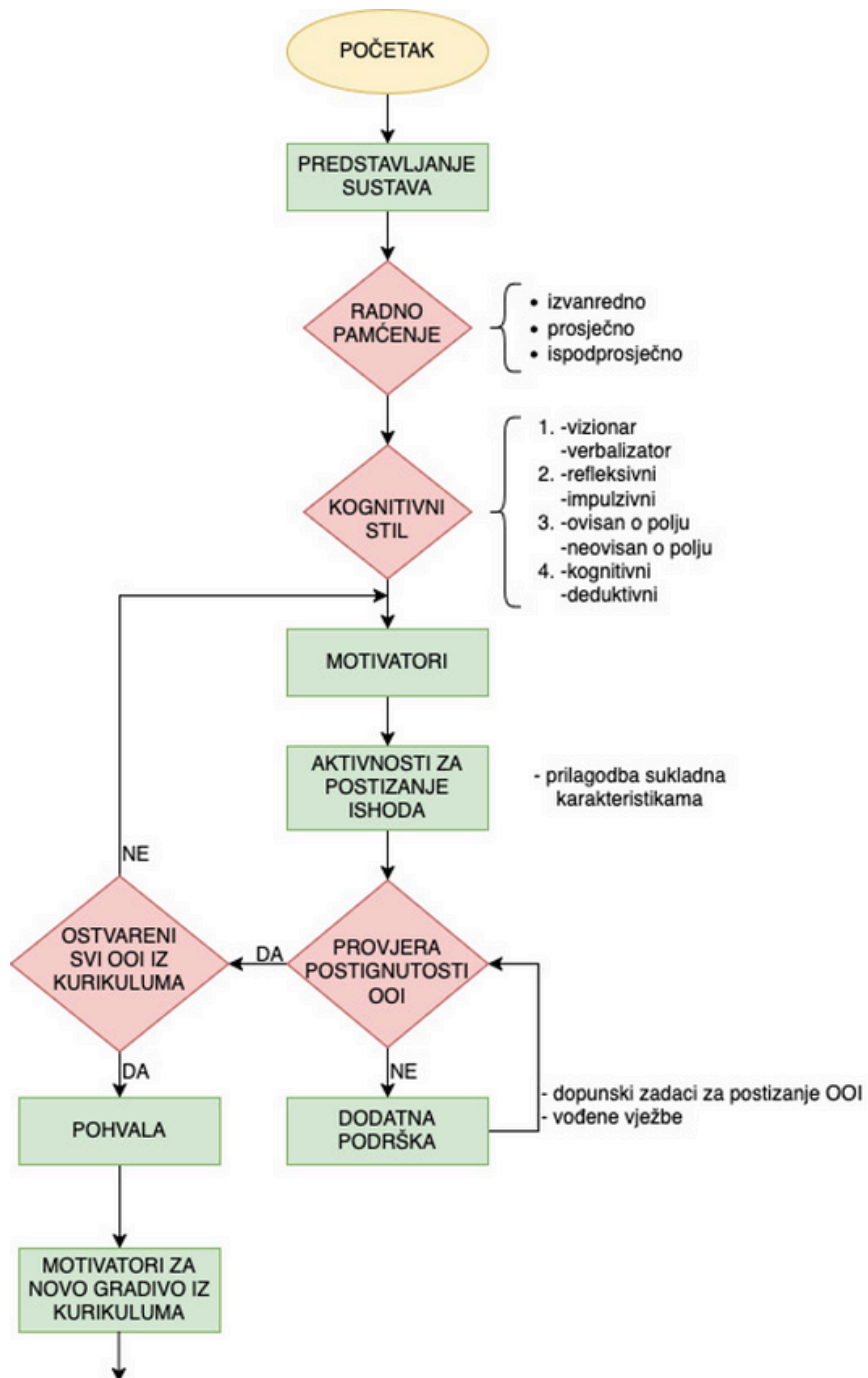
POČETAK

PREDSTAVLJANJE SUSTAVA

RADNO PAMĆENJE

- izvanredno
- prosječno
- ispodprosječno

KOGNITIVNI STIL

1. -vizionar
-verbalizator
2. -refleksivni
-impulzivni
3. -ovisan o polju
-neovisan o polju
4. -kognitivni
-deduktivni

MOTIVATORI

AKTIVNOSTI ZA POSTIZANJE ISHODA

- prilagodba sukladna karakteristikama

NE

OSTVARENI SVI OOI IZ KURIKULUMA

DA

PROVJERA POSTIGNUTOSTI OOI

DA

NE

POHVALA

DODATNA PODRŠKA

- dopunski zadaci za postizanje OOI
- vođene vježbe

MOTIVATORI ZA NOVO GRADIVO IZ KURIKULUMA